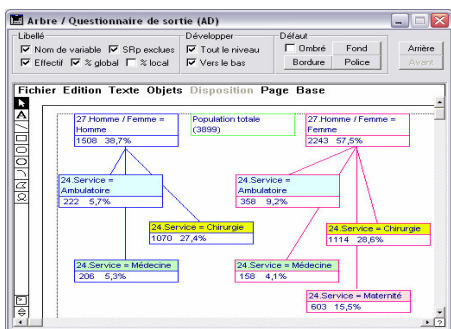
Arbre / Questionnaire de sortie (AD)

Libellé
☑ Nom de variable ☑ SRp exclues
☑ Effectif ☑ % global ☐ % local

Développer
☑ Tout le niveau
☑ Vers le bas

Défaut
☐ Ombré
Fond
Bordure
Police

Arrière
Avant

Fichier Edition Texte Objets Disposition Page Base

27.Homme / Femme = Homme
1508 38,7%

Population totale
(3899)

27.Homme / Femme = Femme
2243 57,5%

24.Service = Ambulatoire
222 5,7%

24.Service = Ambulatoire
358 9,2%

24.Service = Chirurgie
1070 27,4%

24.Service = Chirurgie
1114 28,6%

24.Service = Médecine
206 5,3%

24.Service = Médecine
158 4,1%

24.Service = Maternité
603 15,5%